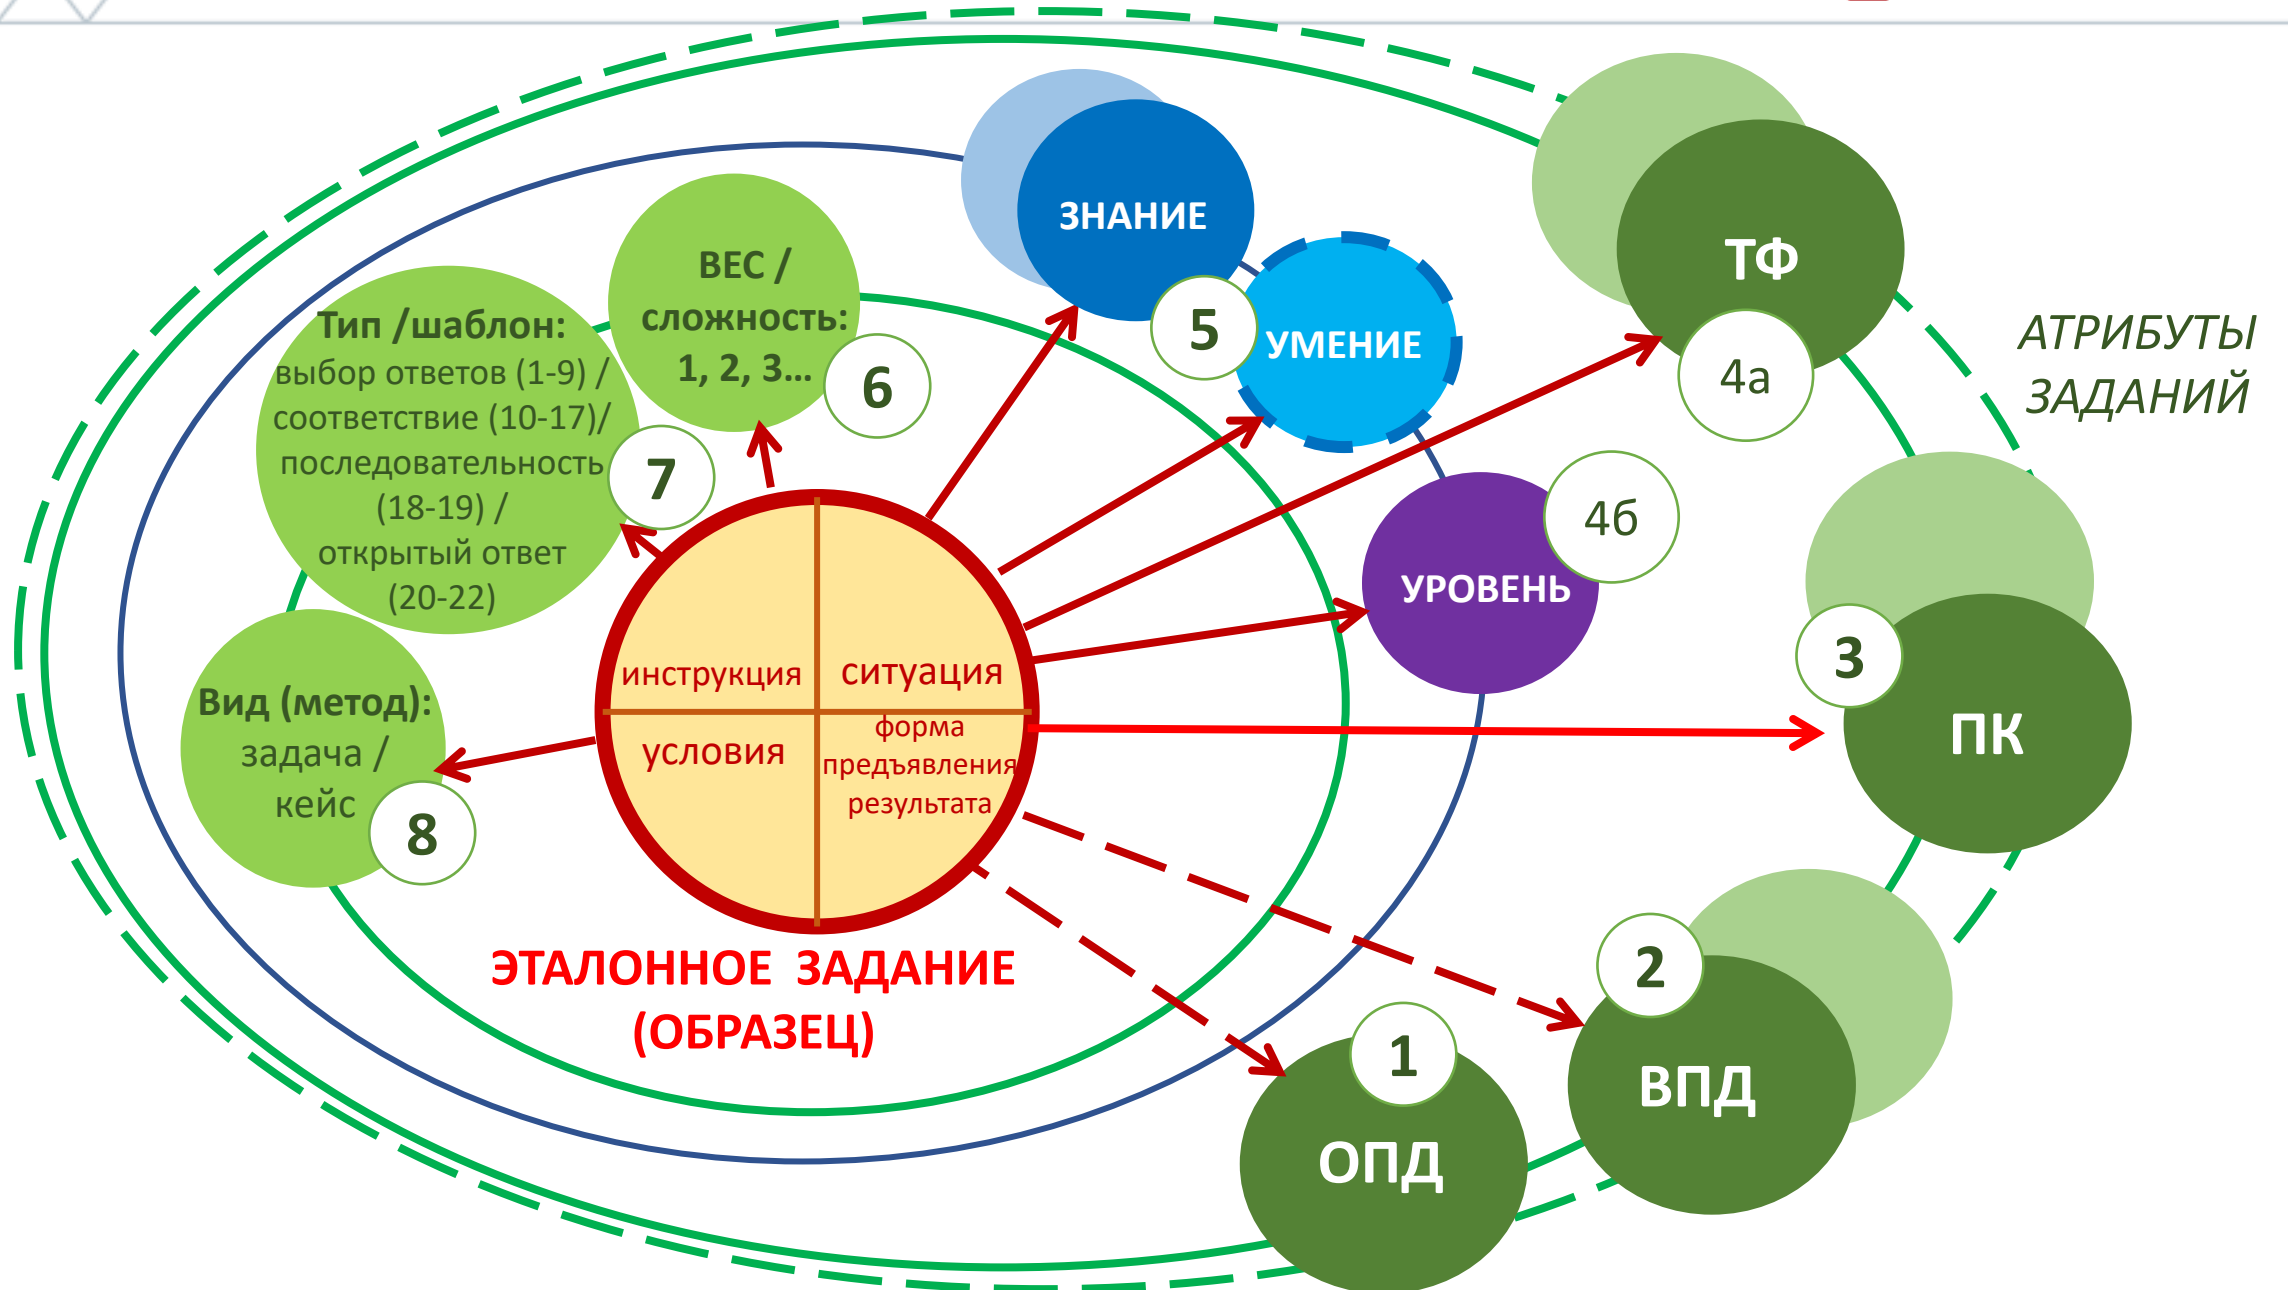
ЗНАНИЕ

5

УМЕНИЕ

ТФ

4а

АТРИБУТЫ ЗАДАНИЙ

ВЕС / сложность: 1, 2, 3…

6

Тип /шаблон: выбор ответов (1-9) / соответствие (10-17)/ последовательность (18-19) / открытый ответ (20-22)

7

46

УРОВЕНЬ

Вид (метод): задача / кейс

8

инструкция

ситуация

условия

форма предъявления результата

3

ПК

ЭТАЛОННОЕ ЗАДАНИЕ (ОБРАЗЕЦ)

2

ВПД

1

ОПД